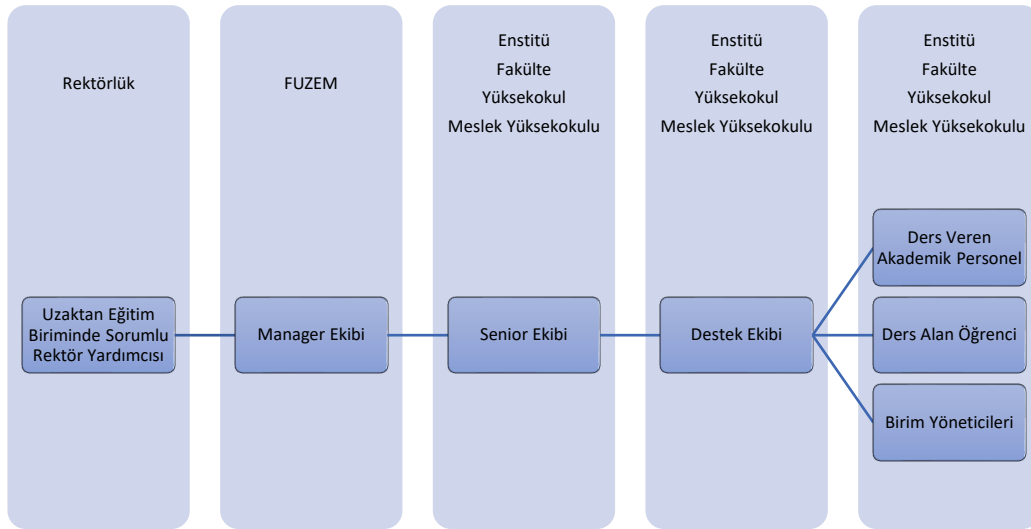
Rektörlük

FUZEM

Enstitü
Fakülte
Yüksekokul
Meslek Yüksekokulu

Enstitü
Fakülte
Yüksekokul
Meslek Yüksekokulu

Enstitü
Fakülte
Yüksekokul
Meslek Yüksekokulu

Uzaktan Eğitim Biriminde Sorumlu Rektör Yardımcısı

Manager Ekibi

Senior Ekibi

Destek Ekibi

Ders Veren Akademik Personel

Ders Alan Öğrenci

Birim Yöneticileri